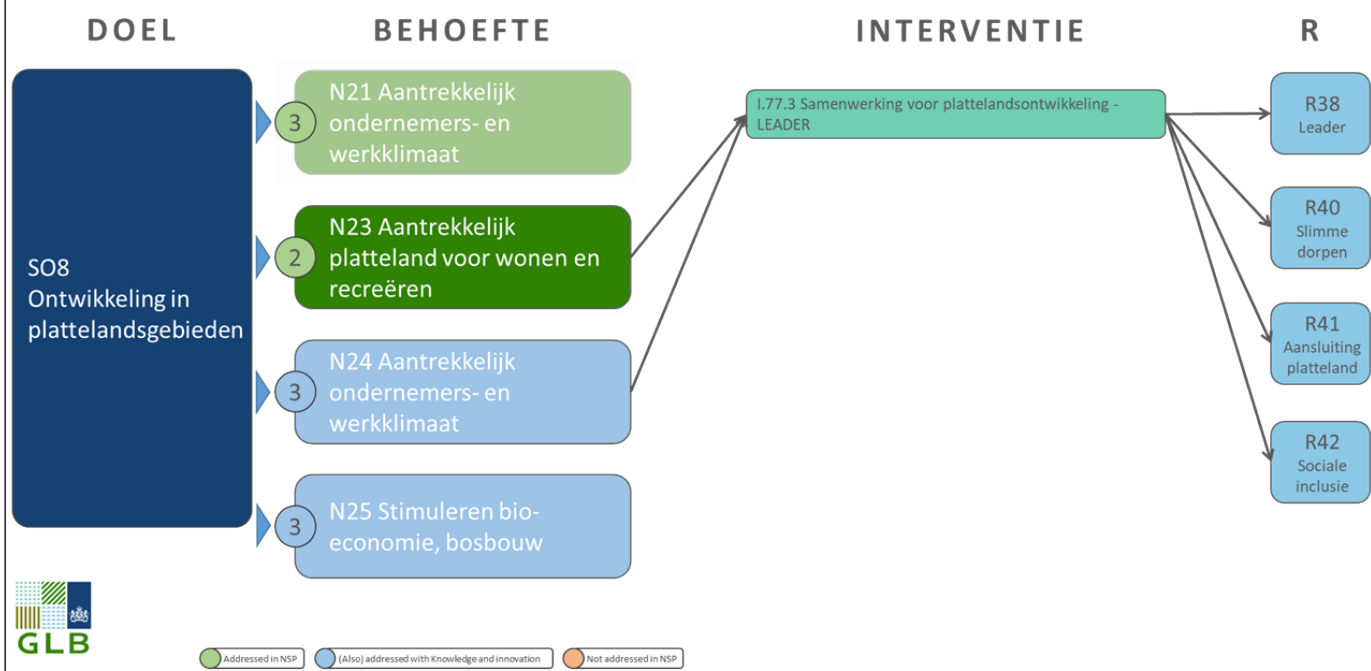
DOEL

BEHOEFTE

INTERVENTIE

R

SO8 Ontwikkeling in plattelandsgebieden

3 N21 Aantrekkelijk ondernemers- en werkklimaat

2 N23 Aantrekkelijk platteland voor wonen en recreëren

3 N24 Aantrekkelijk ondernemers- en werkklimaat

3 N25 Stimuleren bio-economie, bosbouw

I.77.3 Samenwerking voor plattelandsontwikkeling - LEADER

R38 Leader

R40 Slimme dorpen

R41 Aansluiting platteland

R42 Sociale inclusie

GLB

Addressed in NSP

(Also) addressed with Knowledge and innovation

Not addressed in NSP